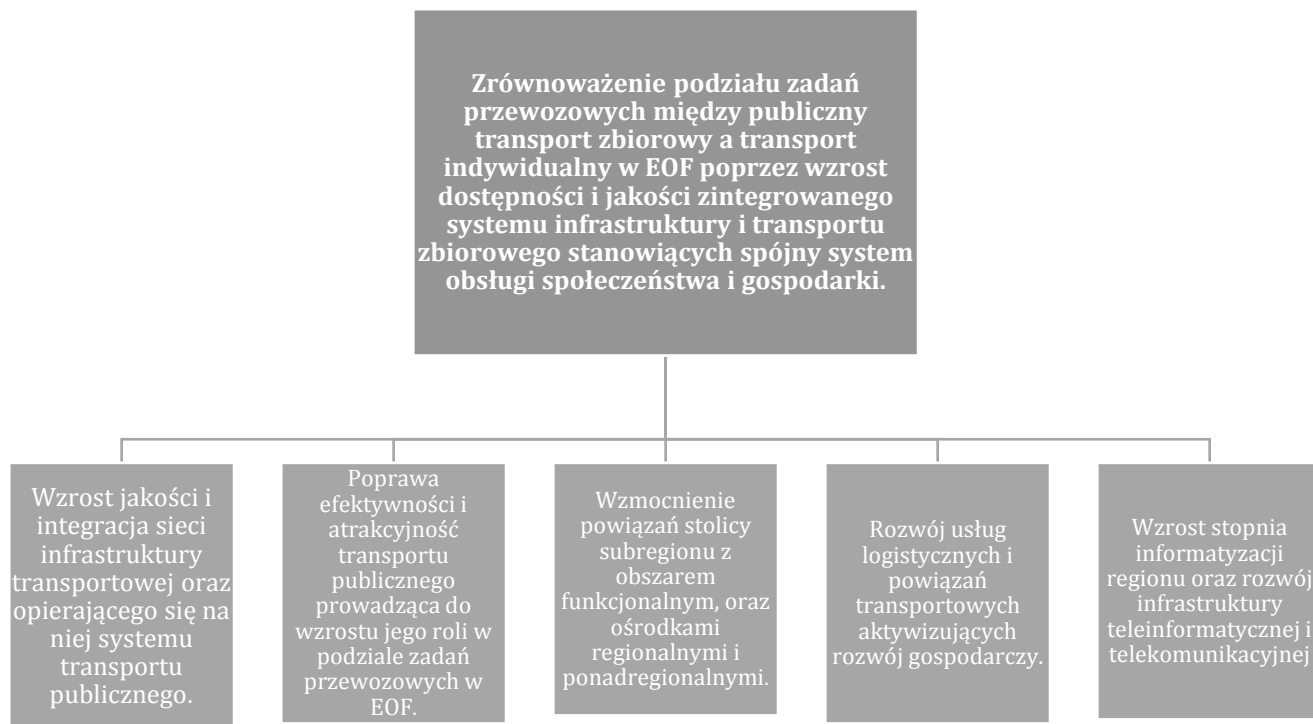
Zrównoważenie podziału zadań przewozowych między publiczny transport zbiorowy a transport indywidualny w EOF poprzez wzrost dostępności i jakości zintegrowanego systemu infrastruktury i transportu zbiorowego stanowiących spójny system obsługi społeczeństwa i gospodarki.

Wzrost jakości i integracja sieci infrastruktury transportowej oraz opierającego się na niej systemu transportu publicznego.

Poprawa efektywności i atrakcyjność transportu publicznego prowadząca do wzrostu jego roli w podziale zadań przewozowych w EOF.

Wzmocnienie powiązań stolicy subregionu z obszarem funkcjonalnym, oraz ośrodkami regionalnymi i ponadregionalnymi.

Rozwój usług logistycznych i powiązań transportowych aktywizujących rozwój gospodarczy.

Wzrost stopnia informatyzacji regionu oraz rozwój infrastruktury teleinformatycznej i telekomunikacyjnej